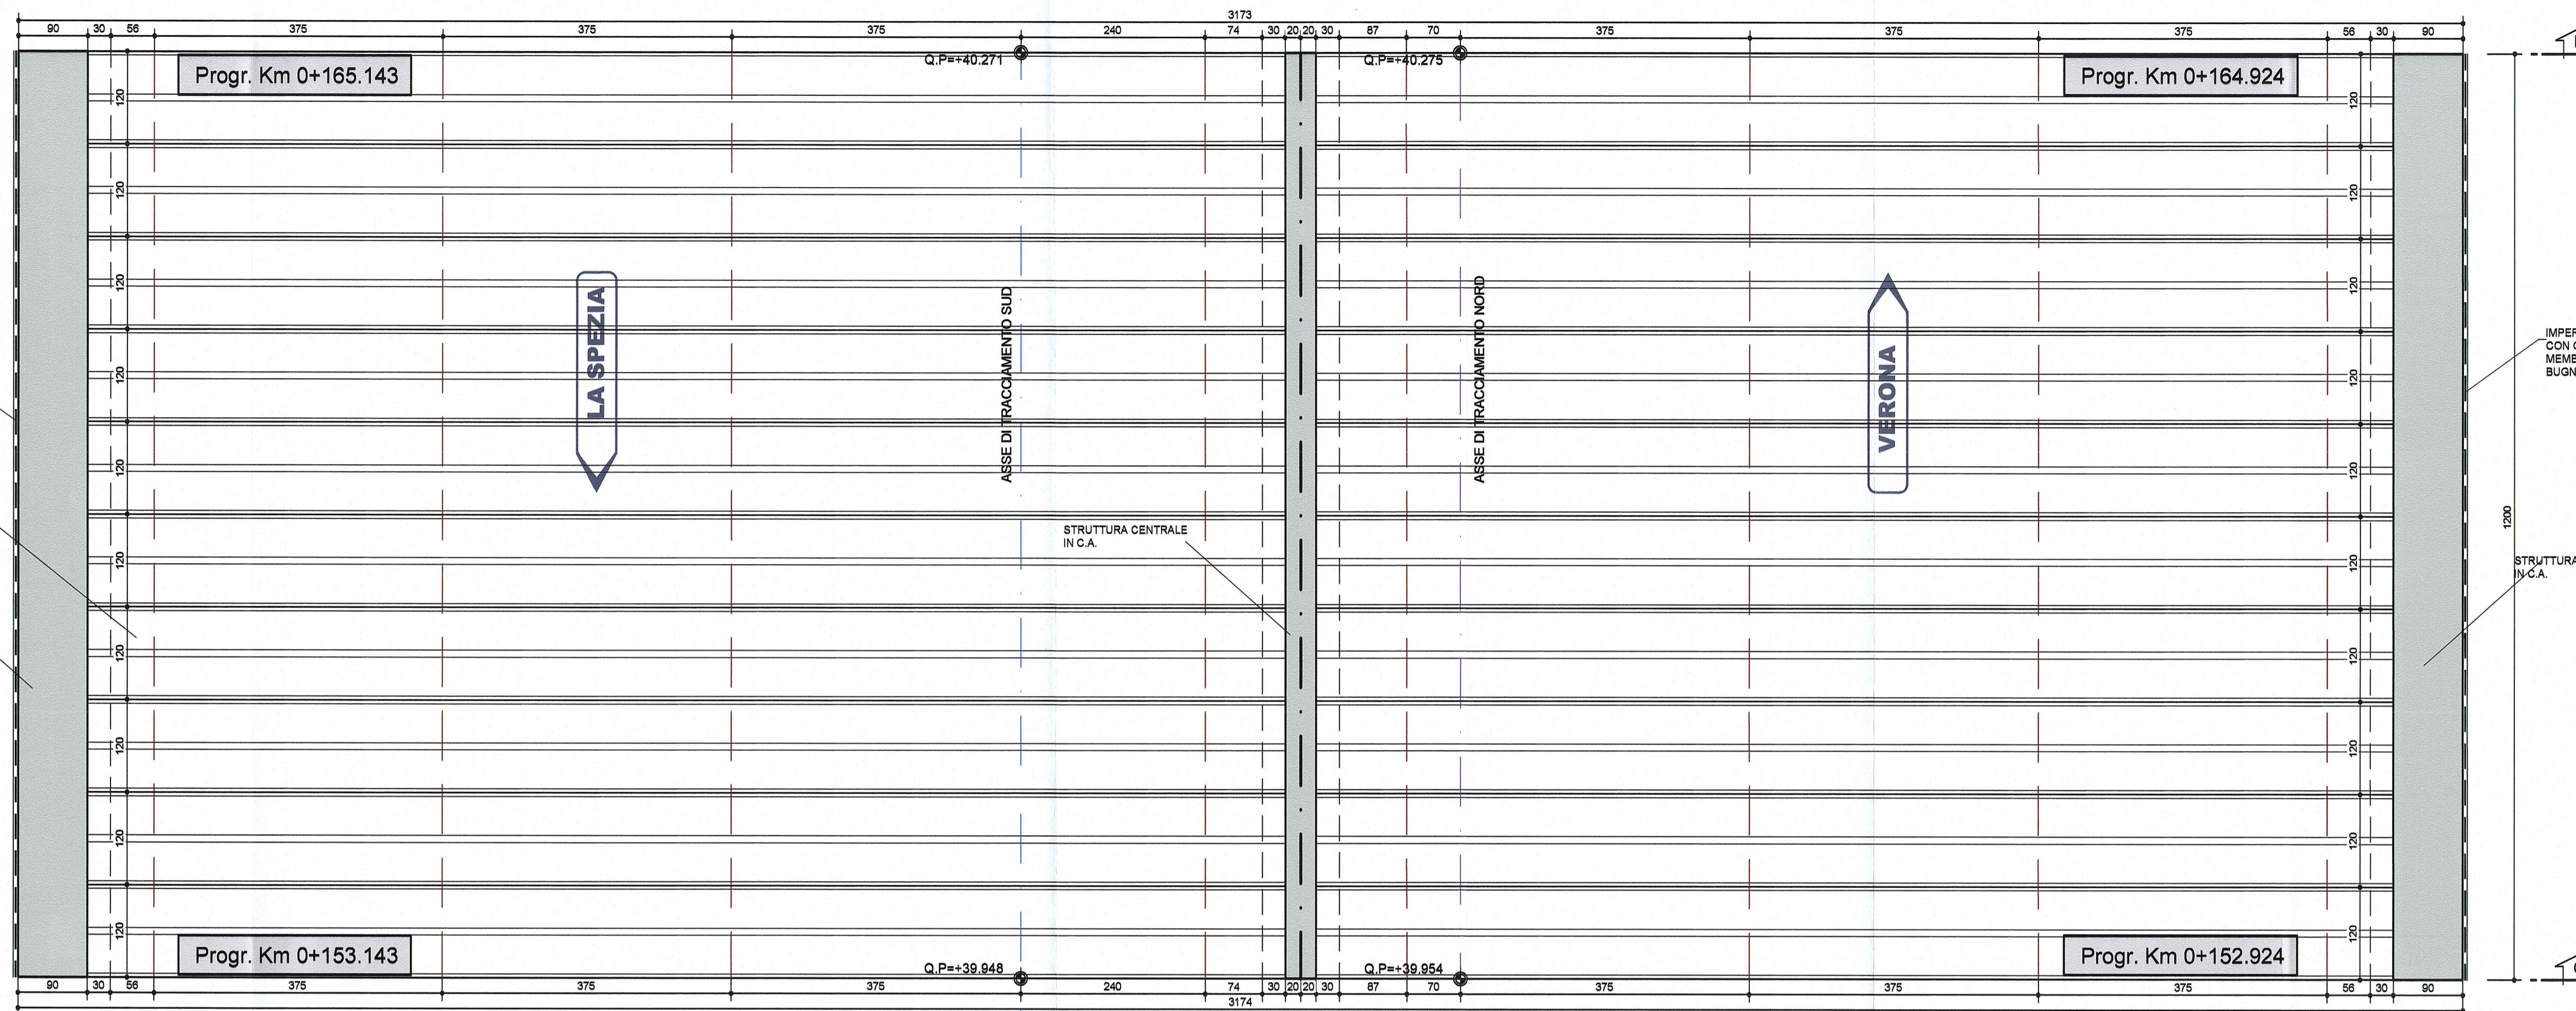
3173

90 30 56 375 375 375 240 74 30 20 20 30 87 70 375 375 375 56 30 90

Progr. Km 0+165.143

Q.P=+40.271

Q.P=+40.275

Progr. Km 0+164.924

120 120 120 120 120 120 120 120 120 120

LA SPEZIA

ASSE DI TRACCIAMENTO SUD

ASSE DI TRACCIAMENTO NORD

VERONA

IMPER
CON
MEMB
BUGN

1200

STRUTTURA CENTRALE IN C.A.

STRUTTURA
IN C.A.

Progr. Km 0+153.143

Q.P=+39.948

Q.P=+39.954

Progr. Km 0+152.924

90 30 56 375 375 375 240 74 30 20 20 30 87 70 375 375 375 56 30 90

3174